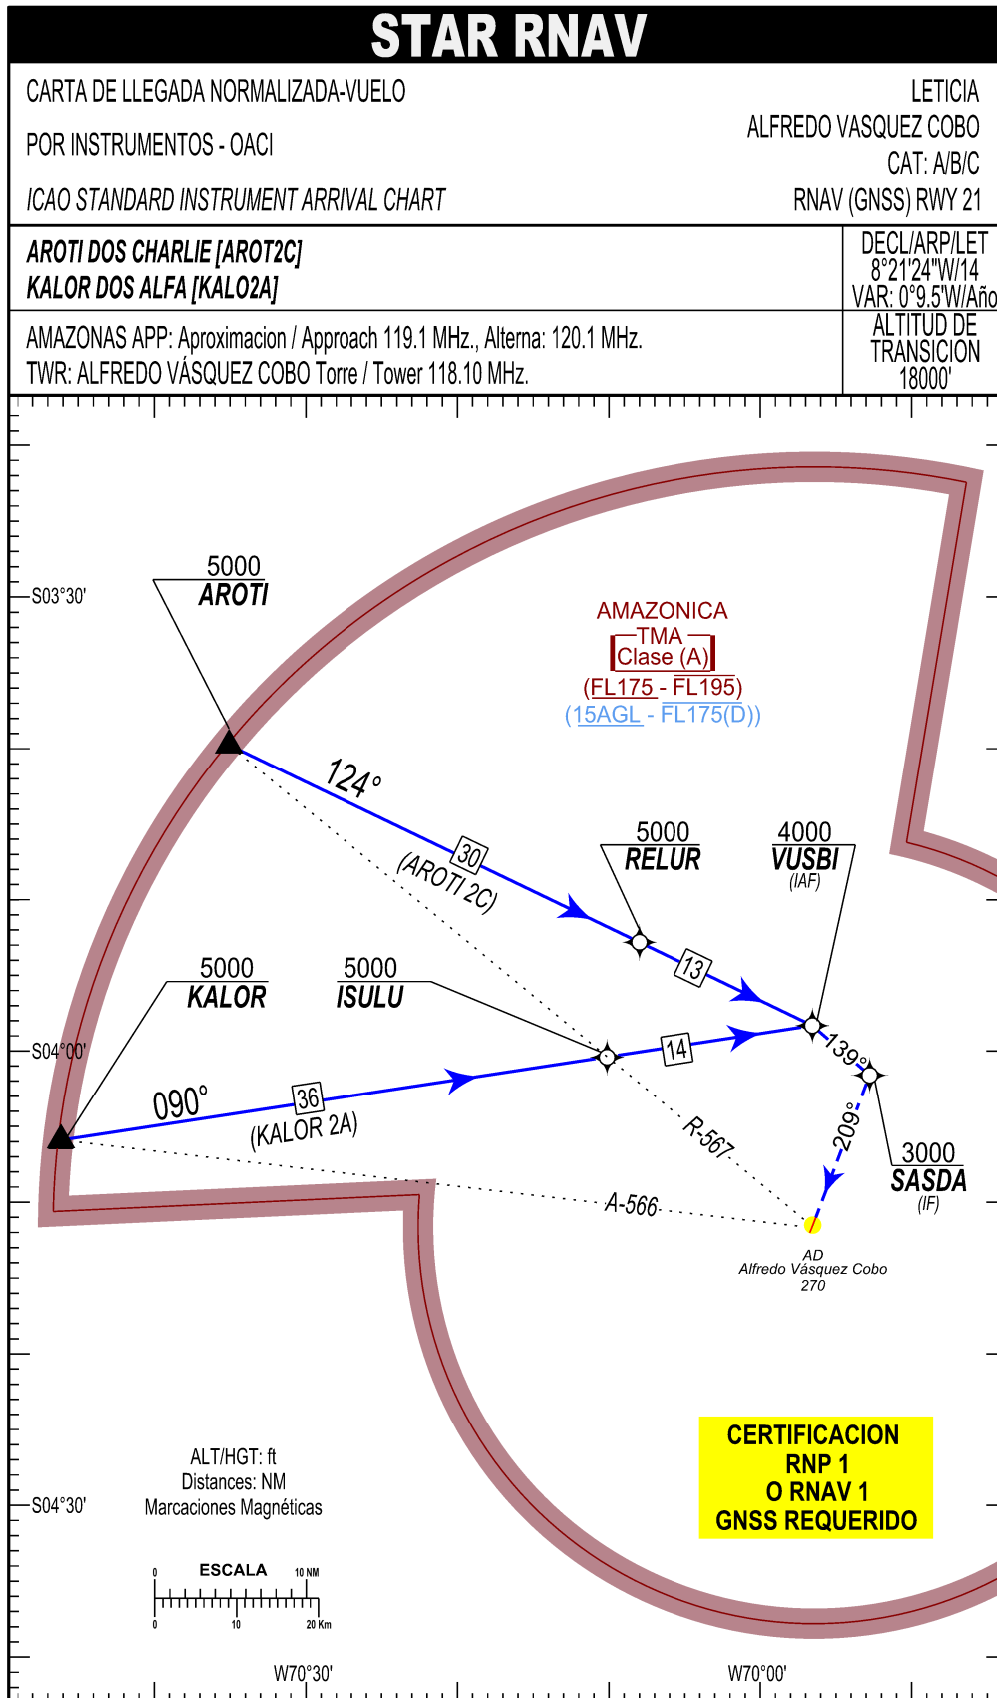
STAR RNAV

CARTA DE LLEGADA NORMALIZADA-VUELO
POR INSTRUMENTOS - OACI
ICAO STANDARD INSTRUMENT ARRIVAL CHART

LETICIA
ALFREDO VASQUEZ COBO
CAT: A/B/C
RNAV (GNSS) RWY 21

AROTI DOS CHARLIE [AROT2C]
KALOR DOS ALFA [KALO2A]

DECL/ARP/LET
8°21'24"W/14
VAR: 0°9.5'W/Año

AMAZONAS APP: Aproximacion / Approach 119.1 MHz., Alterna: 120.1 MHz.
TWR: ALFREDO VÁSQUEZ COBO Torre / Tower 118.10 MHz.

ALTITUD DE TRANSICION
18000'

S03°30'
S04°00'
S04°30'

5000
AROTI

AMAZONICA
TMA
Clase (A)
(FL175 - FL195)
(15AGL - FL175(D))

124°
30
(AROTI 2C)

5000
RELUR

4000
VUSBI
(IAF)

13

5000
KALOR

5000
ISULU

14

139°

090°
36
(KALOR 2A)

R-567
209°

3000
SASDA
(IF)

A-566

AD
Alfredo Vásquez Cobo
270

CERTIFICACION
RNP 1
O RNAV 1
GNSS REQUERIDO

ALT/HGT: ft
Distances: NM
Marcaciones Magnéticas

ESCALA
0
10 NM
0
10
20 Km

W70°30'
W70°00'